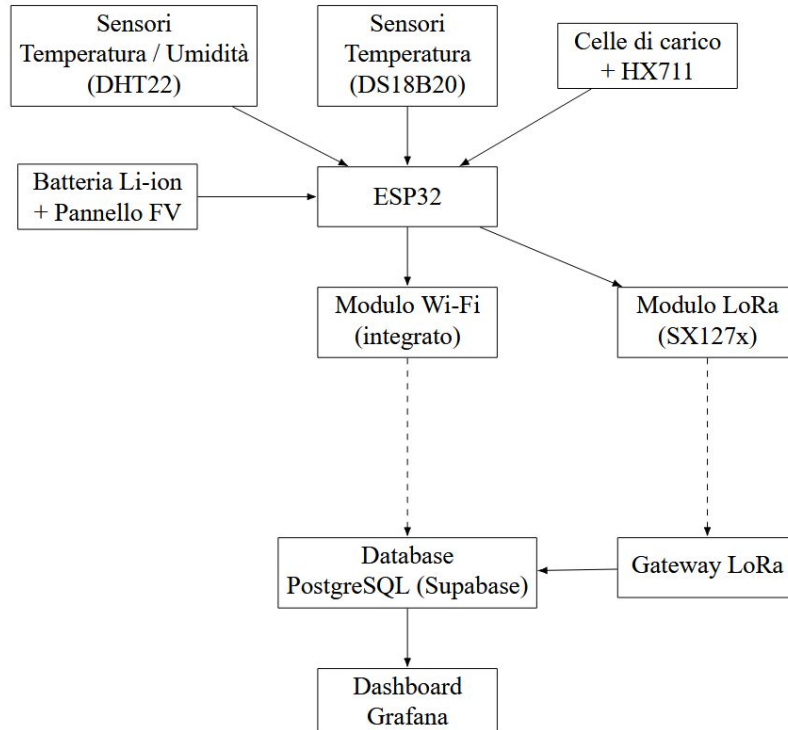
Sensori
Temperatura / Umidità
(DHT22)

Sensori
Temperatura
(DS18B20)

Celle di carico
+ HX711

Batteria Li-ion
+ Pannello FV

ESP32

Modulo Wi-Fi
(integrato)

Modulo LoRa
(SX127x)

Database
PostgreSQL (Supabase)

Gateway LoRa

Dashboard
Grafana